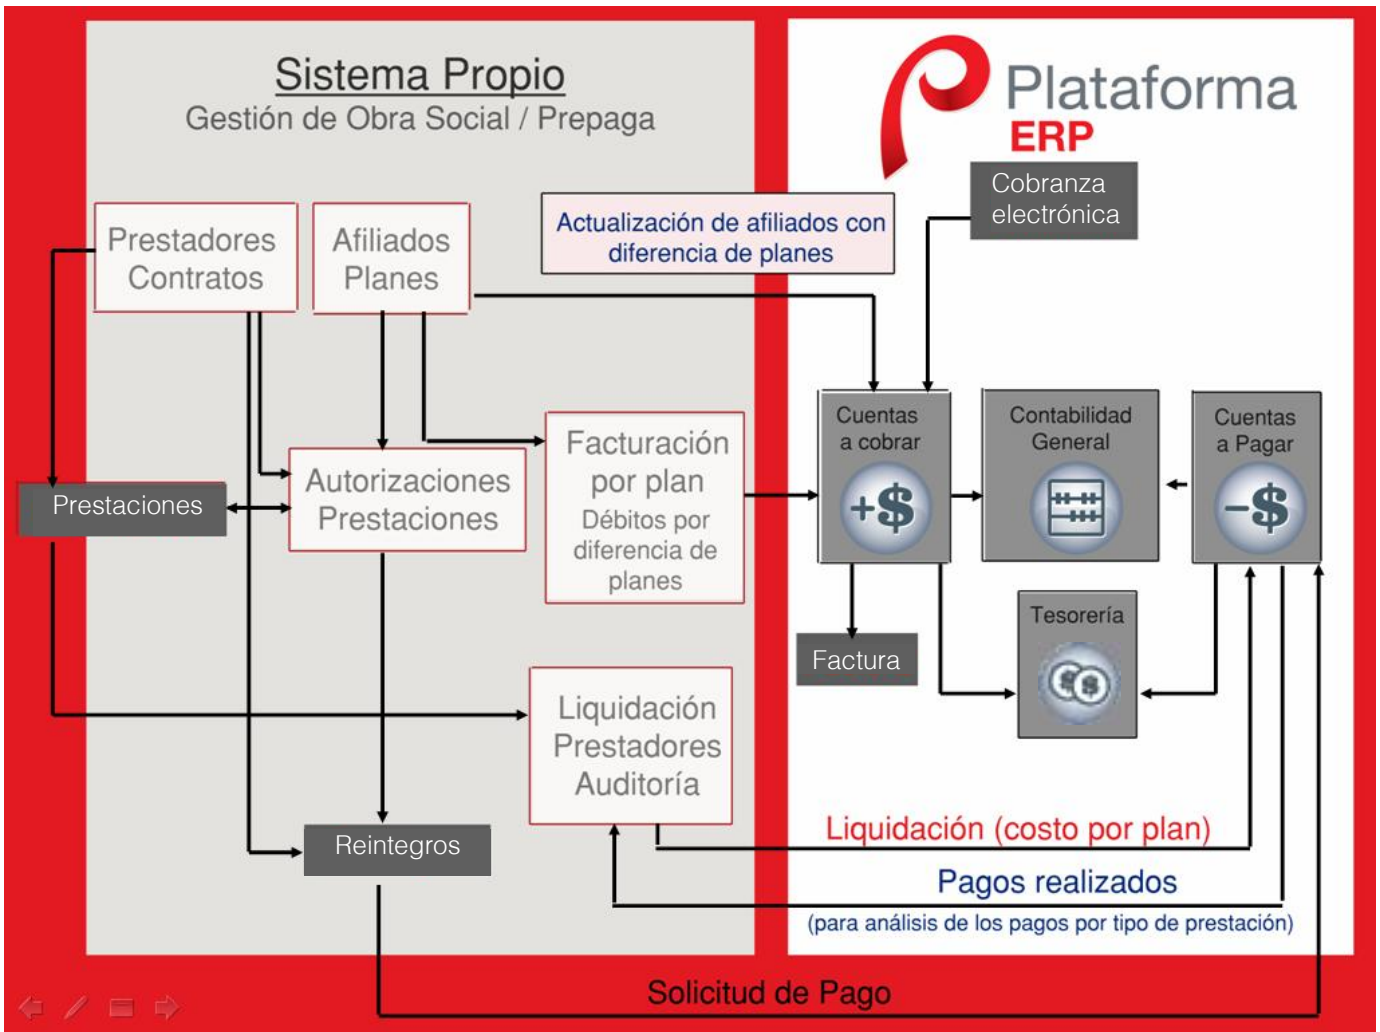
Sistema Propio
Gestión de Obra Social / Prepaga

Plataforma
ERP

Cobranza electrónica

Actualización de afiliados con diferencia de planes

Prestadores
Contratos

Afiliados
Planes

Prestaciones

Autorizaciones
Prestaciones

Facturación por plan
Débitos por diferencia de planes

Cuentas a cobrar
+$

Contabilidad General

Cuentas a Pagar
−$

Factura

Tesorería

Liquidación
Prestadores
Auditoría

Reintegros

Liquidación (costo por plan)

Pagos realizados
(para análisis de los pagos por tipo de prestación)

Solicitud de Pago